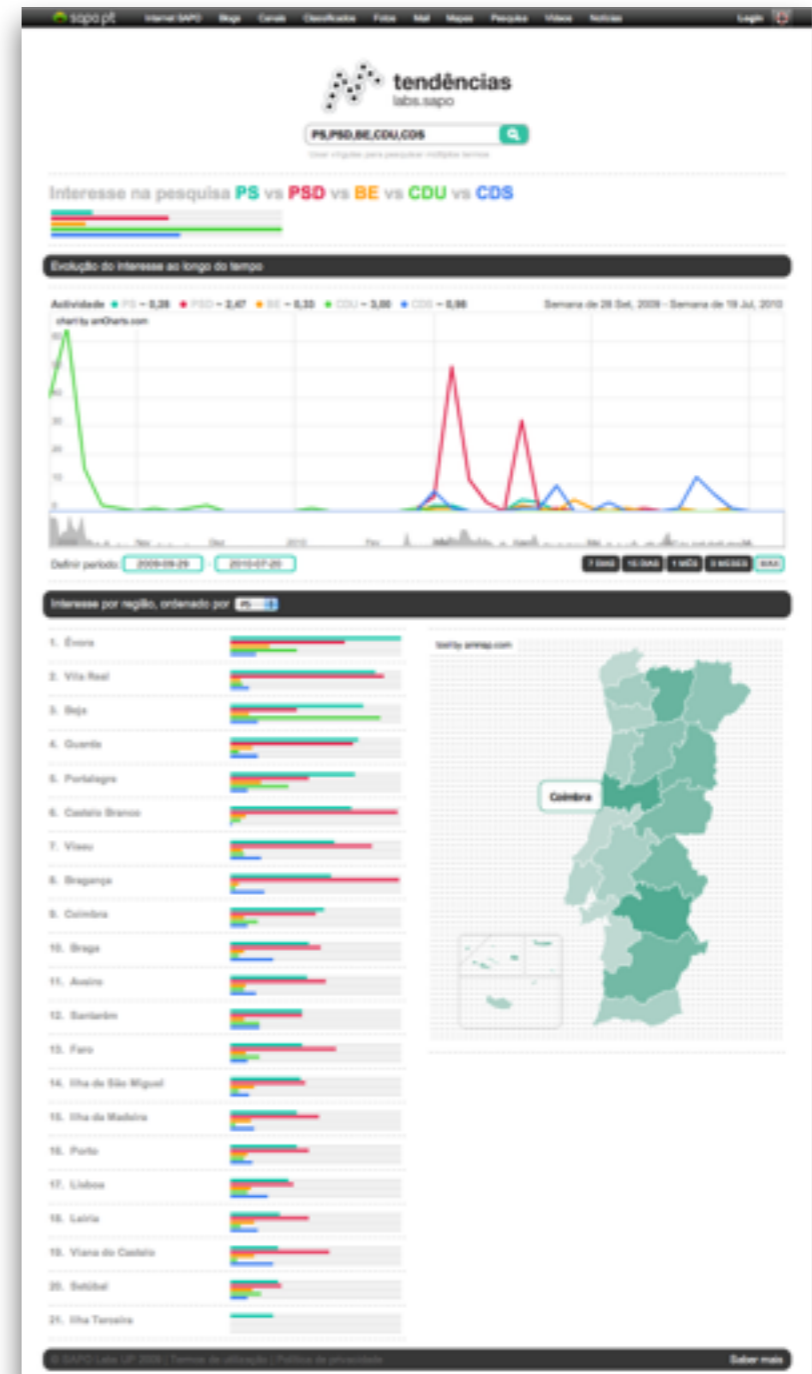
sapo.pt Internet SAPO Blogs Canais Classificados Fotos Mail Mapas Pesquisa Vídeos Notícias Login

tendências
labs.sapo

PS,PSD,BE,CDU,CDS

Usar vírgulas para pesquisar múltiplos termos

Interesse na pesquisa PS vs PSD vs BE vs CDU vs CDS

Evolução do interesse ao longo do tempo

Actividade • PS ~ 0,28 • PSD ~ 2,47 • BE ~ 0,33 • CDU ~ 3,00 • CDS ~ 0,96 Semana de 28 Set, 2009 - Semana de 19 Jul, 2010

chart by amCharts.com

50
40
30
20
10
0

Nov Dez 2010 Fev

Definir período 2009-09-29 2010-07-20

7 DIAS 15 DIAS 1 MÊS 3 MESES MAX

Interesse por região, ordenado por PS

1. Évora
2. Vila Real
3. Beja
4. Guarda
5. Portalegre
6. Castelo Branco
7. Viseu
8. Bragança
9. Coimbra
10. Braga
11. Aveiro
12. Santarém
13. Faro
14. Ilha de São Miguel
15. Ilha da Madeira
16. Porto
17. Lisboa
18. Leiria
19. Viana do Castelo
20. Setúbal
21. Ilha Terceira

tool by ammap.com

Coimbra

© SAPO Labs UP 2009 | Termos de utilização | Política de privacidade

Saber mais